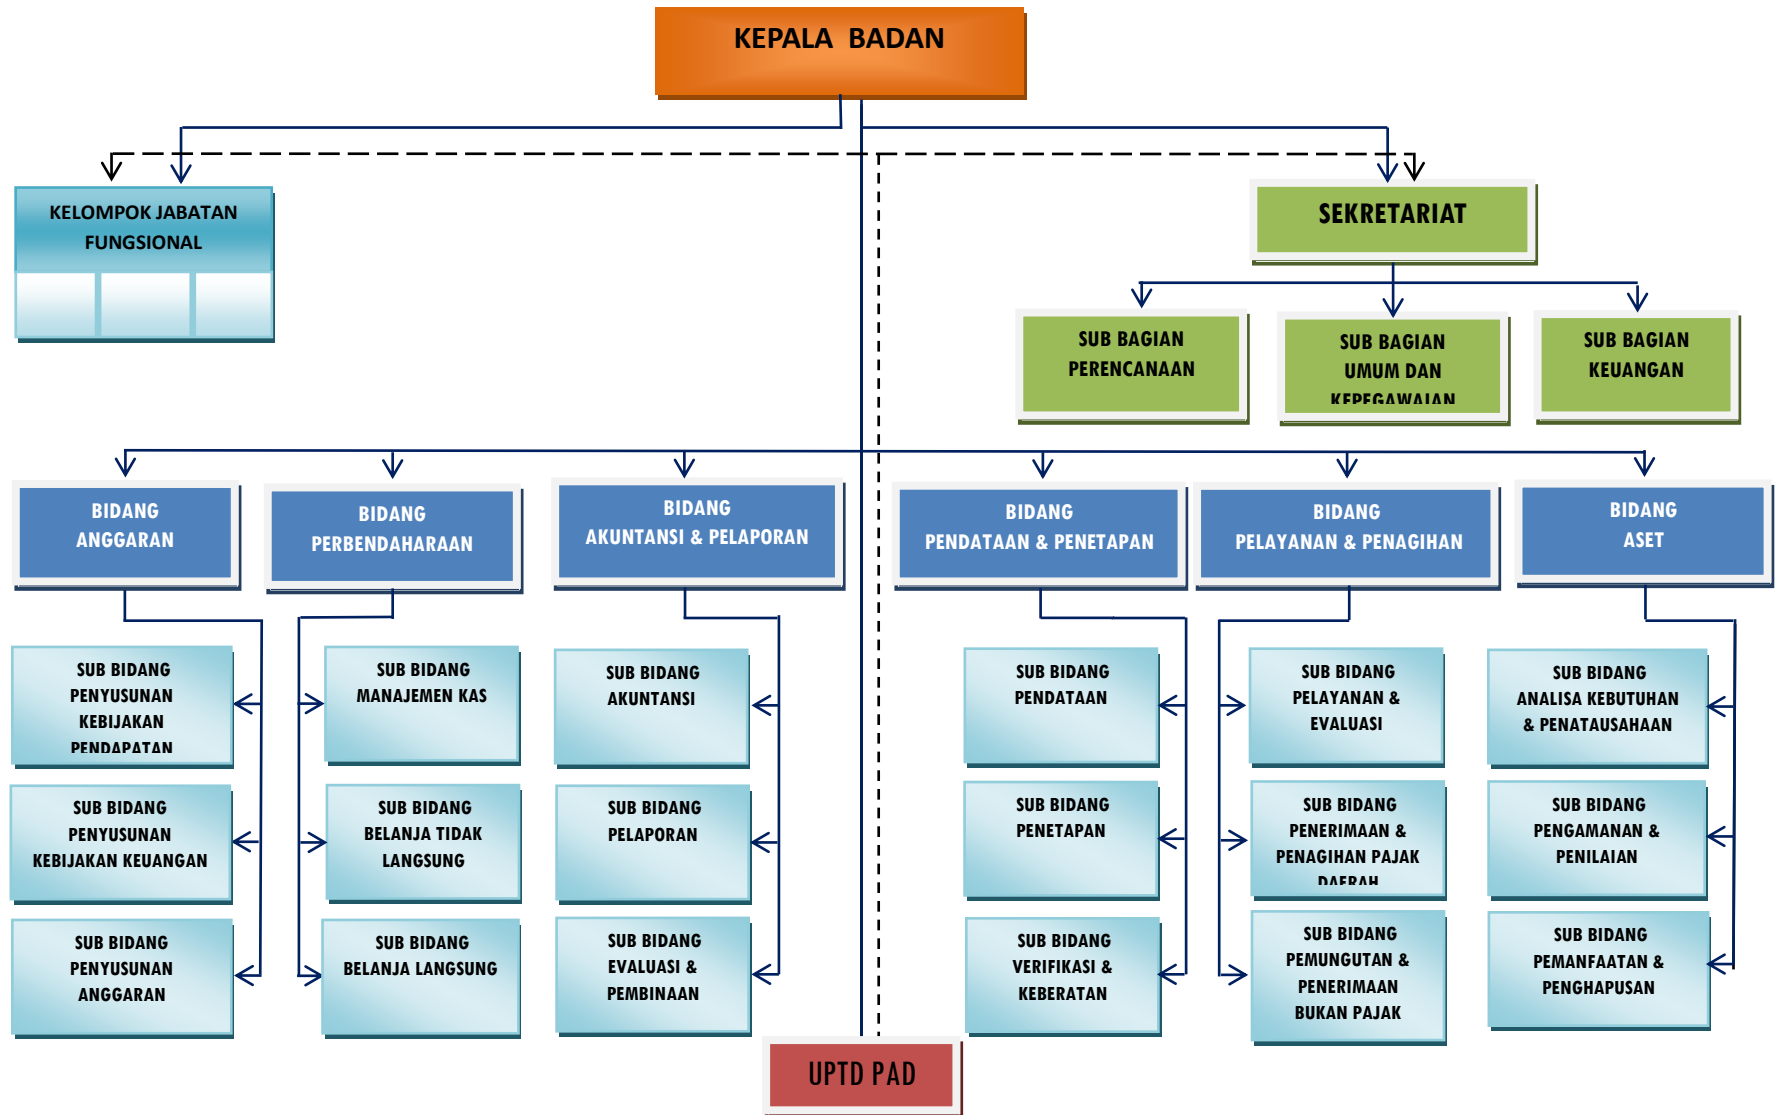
KEPALA BADAN

KELOMPOK JABATAN FUNGSIONAL

SEKRETARIAT

SUB BAGIAN PERENCANAAN

SUB BAGIAN UMUM DAN KEPEGAWAIAN

SUB BAGIAN KEUANGAN

BIDANG ANGGARAN

SUB BIDANG PENYUSUNAN KEBIJAKAN PENDAPATAN

SUB BIDANG PENYUSUNAN KEBIJAKAN KEUANGAN

SUB BIDANG PENYUSUNAN ANGGARAN

BIDANG PERBENDAHARAAN

SUB BIDANG MANAJEMEN KAS

SUB BIDANG BELANJA TIDAK LANGSUNG

SUB BIDANG BELANJA LANGSUNG

BIDANG AKUNTANSI & PELAPORAN

SUB BIDANG AKUNTANSI

SUB BIDANG PELAPORAN

SUB BIDANG EVALUASI & PEMBINAAN

BIDANG PENDATAAN & PENETAPAN

SUB BIDANG PENDATAAN

SUB BIDANG PENETAPAN

SUB BIDANG VERIFIKASI & KEBERATAN

BIDANG PELAYANAN & PENAGIHAN

SUB BIDANG PELAYANAN & EVALUASI

SUB BIDANG PENERIMAAN & PENAGIHAN PAJAK DAERAH

SUB BIDANG PEMUNGUTAN & PENERIMAAN BUKAN PAJAK

BIDANG ASET

SUB BIDANG ANALISA KEBUTUHAN & PENATAUSAHAAN

SUB BIDANG PENGAMANAN & PENILAIAN

SUB BIDANG PEMANFAATAN & PENGHAPUSAN

UPTD PAD